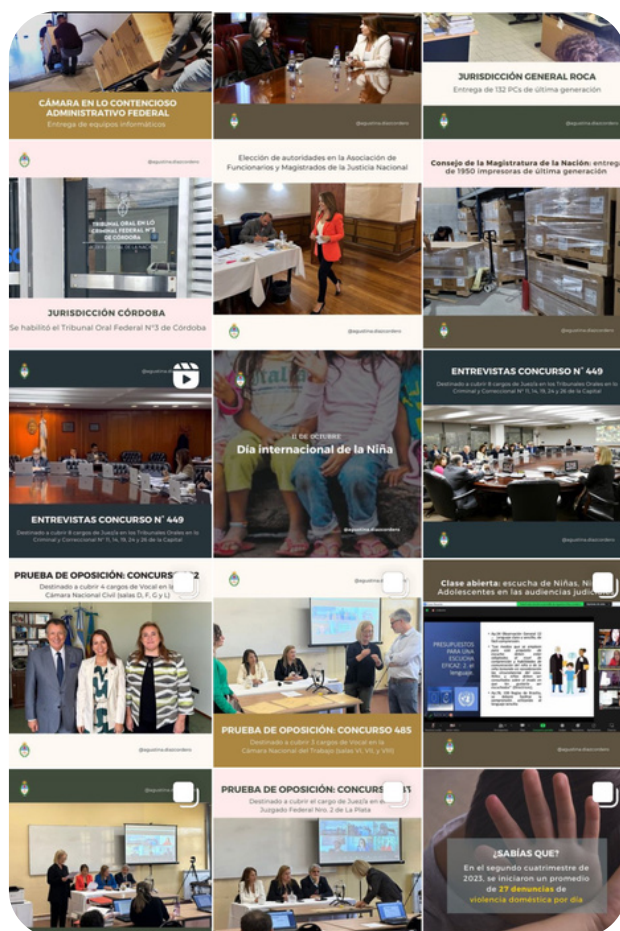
CÁMARA EN LO CONTENCIOSO ADMINISTRATIVO FEDERAL
Entrega de equipos informáticos
@agustina.diazcordero

@agustina.diazcordero

JURISDICCIÓN GENERAL ROCA
Entrega de 132 PCs de última generación

TRIBUNAL ORAL EN LO CRIMINAL FEDERAL Nº 3 DE CÓRDOBA
JURISDICCIÓN CÓRDOBA
Se habilitó el Tribunal Oral Federal N°3 de Córdoba

Elección de autoridades en la Asociación de Funcionarios y Magistrados de la Justicia Nacional
@agustina.diazcordero

Consejo de la Magistratura de la Nación: entrega de 1950 impresoras de última generación

@agustina.diazcordero
ENTREVISTAS CONCURSO N° 449
Destinado a cubrir 8 cargos de Juez/a en los Tribunales Orales en lo Criminal y Correccional N° 11, 14, 19, 24 y 26 de la Capital

11 DE OCTUBRE
Día internacional de la Niña
@agustina.diazcordero

ENTREVISTAS CONCURSO N° 449
Destinado a cubrir 8 cargos de Juez/a en los Tribunales Orales en lo Criminal y Correccional N° 11, 14, 19, 24 y 26 de la Capital

PRUEBA DE OPOSICIÓN: CONCURSO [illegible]2
Destinado a cubrir 4 cargos de Vocal en la Cámara Nacional Civil (salas D, F, G y L)
@agustina.diazcordero

@agustina.diazcordero
PRUEBA DE OPOSICIÓN: CONCURSO 485
Destinado a cubrir 3 cargos de Vocal en la Cámara Nacional del Trabajo (salas VI, VII, y VIII)

Clase abierta: escucha de Niñas, Niños y Adolescentes en las audiencias judiciales
PRESUPUESTOS PARA UNA ESCUCHA EFICAZ: 3. el lenguaje.

PRUEBA DE OPOSICIÓN: CONCURSO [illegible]3
Destinado a cubrir el cargo de Juez/a en el Juzgado Federal Nro. 2 de La Plata

¿SABÍAS QUE?
En el segundo cuatrimestre de 2023, se iniciaron un promedio de 27 denuncias de violencia doméstica por día